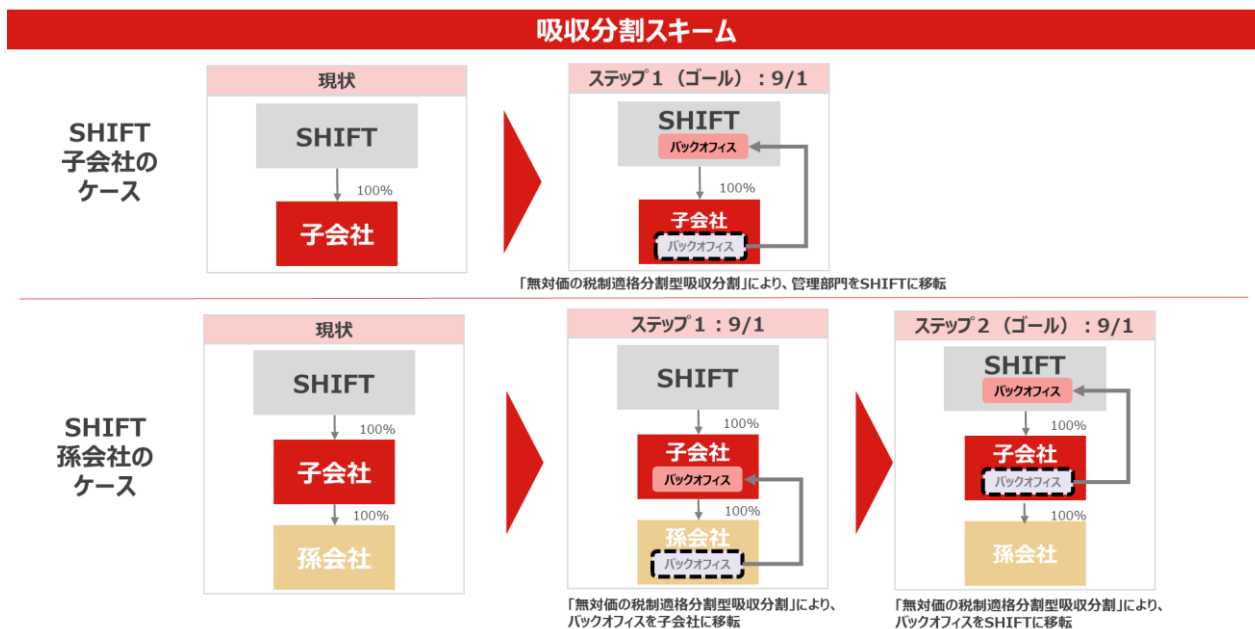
吸収分割スキーム

SHIFT子会社のケース

現状

SHIFT

100%

子会社

ステップ１（ゴール）：9/1

SHIFT

バックオフィス

100%

子会社

バックオフィス

「無対価の税制適格分割型吸収分割」により、管理部門をSHIFTに移転

SHIFT孫会社のケース

現状

SHIFT

100%

子会社

100%

孫会社

ステップ１：9/1

SHIFT

100%

子会社

バックオフィス

100%

孫会社

バックオフィス

「無対価の税制適格分割型吸収分割」により、バックオフィスを子会社に移転

ステップ２（ゴール）：9/1

SHIFT

バックオフィス

100%

子会社

バックオフィス

100%

孫会社

「無対価の税制適格分割型吸収分割」により、バックオフィスをSHIFTに移転